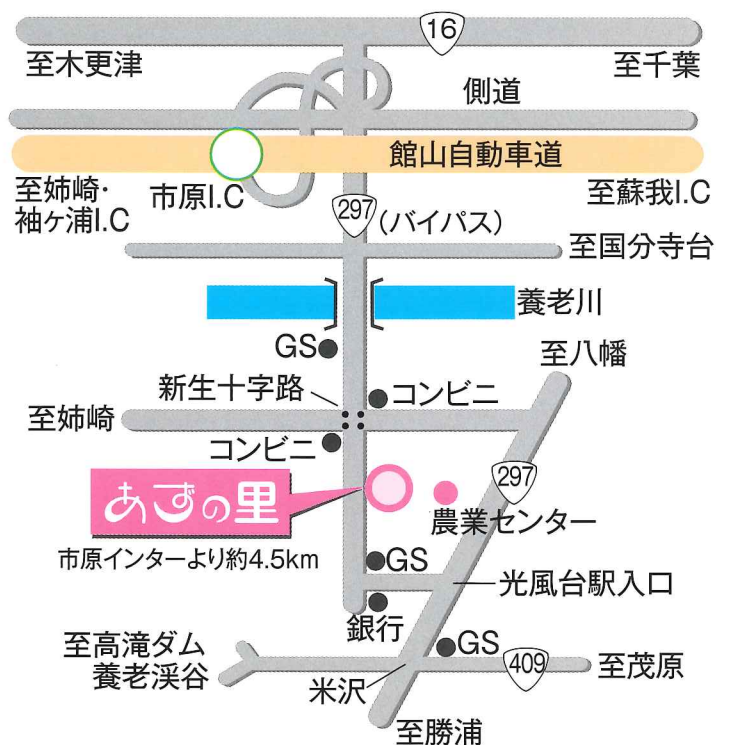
16

至木更津

至千葉

側道

館山自動車道

至姉崎・袖ケ浦I.C

市原I.C

至蘇我I.C

297 (バイパス)

至国分寺台

養老川

GS

至八幡

新生十字路

コンビニ

至姉崎

コンビニ

297

あずの里

農業センター

市原インターより約4.5km

GS

光風台駅入口

銀行

至高滝ダム
養老渓谷

GS

409

至茂原

米沢

至勝浦